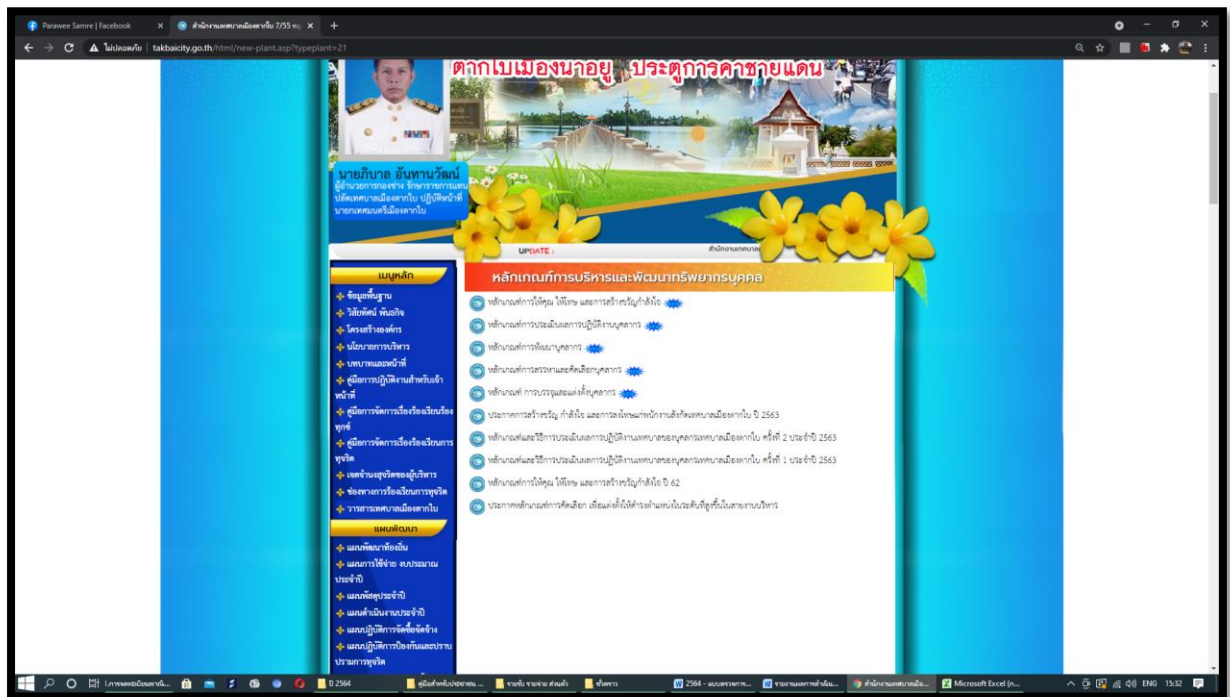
Parawee Samre | Facebook
สำนักงานเทศบาลเมืองตากใบ 7/55 หมู่
ไม่ปลอดภัย | takbaicity.go.th/html/new-plant.asp?typeplant=21

ตากใบเมืองน่าอยู่ ประตูการค้าชายแดน

นายภิบาล อินทานวัฒน์
ผู้อำนวยการกองช่าง รักษาราชการแทนปลัดเทศบาลเมืองตากใบ ปฏิบัติหน้าที่นายกเทศมนตรีเมืองตากใบ

UPDATE :
สำนักงานเทศบาล

เมนูหลัก
ข้อมูลพื้นฐาน
วิสัยทัศน์ พันธกิจ
โครงสร้างองค์กร
นโยบายการบริหาร
บทบาทและหน้าที่
คู่มือการปฏิบัติงานสำหรับเจ้าหน้าที่
คู่มือการจัดการเรื่องร้องเรียนร้องทุกข์
คู่มือการจัดการเรื่องร้องเรียนการทุจริต
เจตจำนงสุจริตของผู้บริหาร
ช่องทางการร้องเรียนการทุจริต
วารสารเทศบาลเมืองตากใบ

แผนพัฒนา
แผนพัฒนาท้องถิ่น
แผนการใช้จ่าย งบประมาณประจำปี
แผนพัสดุประจำปี
แผนดำเนินงานประจำปี
แผนปฏิบัติการจัดซื้อจัดจ้าง
แผนปฏิบัติการป้องกันและปราบปรามการทุจริต

หลักเกณฑ์การบริหารและพัฒนาทรัพยากรบุคคล
หลักเกณฑ์การให้คุณ ให้โทษ และการสร้างขวัญกำลังใจ
หลักเกณฑ์การประเมินผลการปฏิบัติงานบุคลากร
หลักเกณฑ์การพัฒนาบุคลากร
หลักเกณฑ์การสรรหาและคัดเลือกบุคลากร
หลักเกณฑ์ การบรรจุและแต่งตั้งบุคลากร
ประกาศการสร้างขวัญ กำลังใจ และการส่งเสริมคุณธรรมพนักงานสังกัดเทศบาลเมืองตากใบ ปี 2563
หลักเกณฑ์และวิธีการประเมินผลการปฏิบัติงานพนักงานเทศบาลของบุคลากรเทศบาลเมืองตากใบ ครั้งที่ 2 ประจำปี 2563
หลักเกณฑ์และวิธีการประเมินผลการปฏิบัติงานพนักงานเทศบาลของบุคลากรเทศบาลเมืองตากใบ ครั้งที่ 1 ประจำปี 2563
หลักเกณฑ์การให้คุณ ให้โทษ และการสร้างขวัญกำลังใจ ปี 62
ประกาศหลักเกณฑ์การคัดเลือก เพื่อแต่งตั้งให้ดำรงตำแหน่งในระดับที่สูงขึ้นในสายงานบริหาร

การขอเผยแพร่...
0.2564
คู่มือสำหรับประชาชน...
รายรับ รายจ่าย ส่วนตัว
ทั่วไป
2564 - แบบตรวจการ...
รายงานผลการดำเนิน...
สำนักงานเทศบาลเมือ...
Microsoft Excel (n...
ENG 15:32